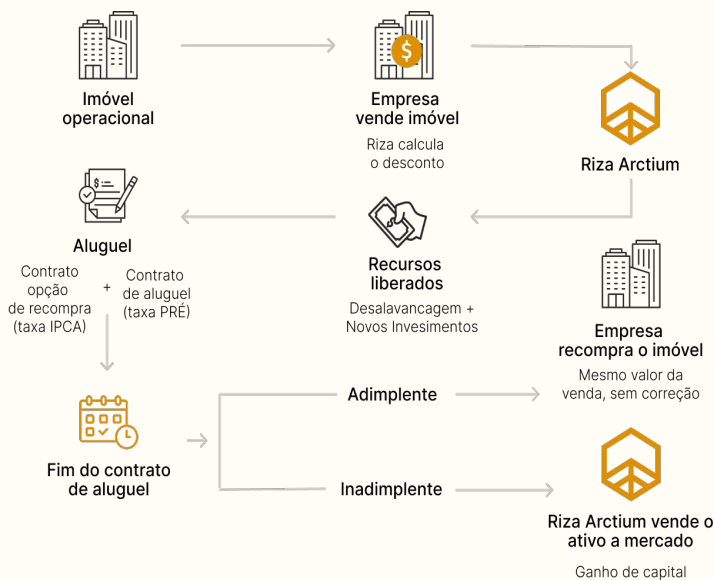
Imóvel operacional

Empresa vende imóvel

Riza calcula o desconto

Riza Arctium

Aluguel

Contrato opção de recompra (taxa IPCA)

+

Contrato de aluguel (taxa PRÉ)

Recursos liberados

Desalavancagem + Novos Invesimentos

Empresa recompra o imóvel

Mesmo valor da venda, sem correção

Fim do contrato de aluguel

Adimplente

Inadimplente

Riza Arctium vende o ativo a mercado

Ganho de capital